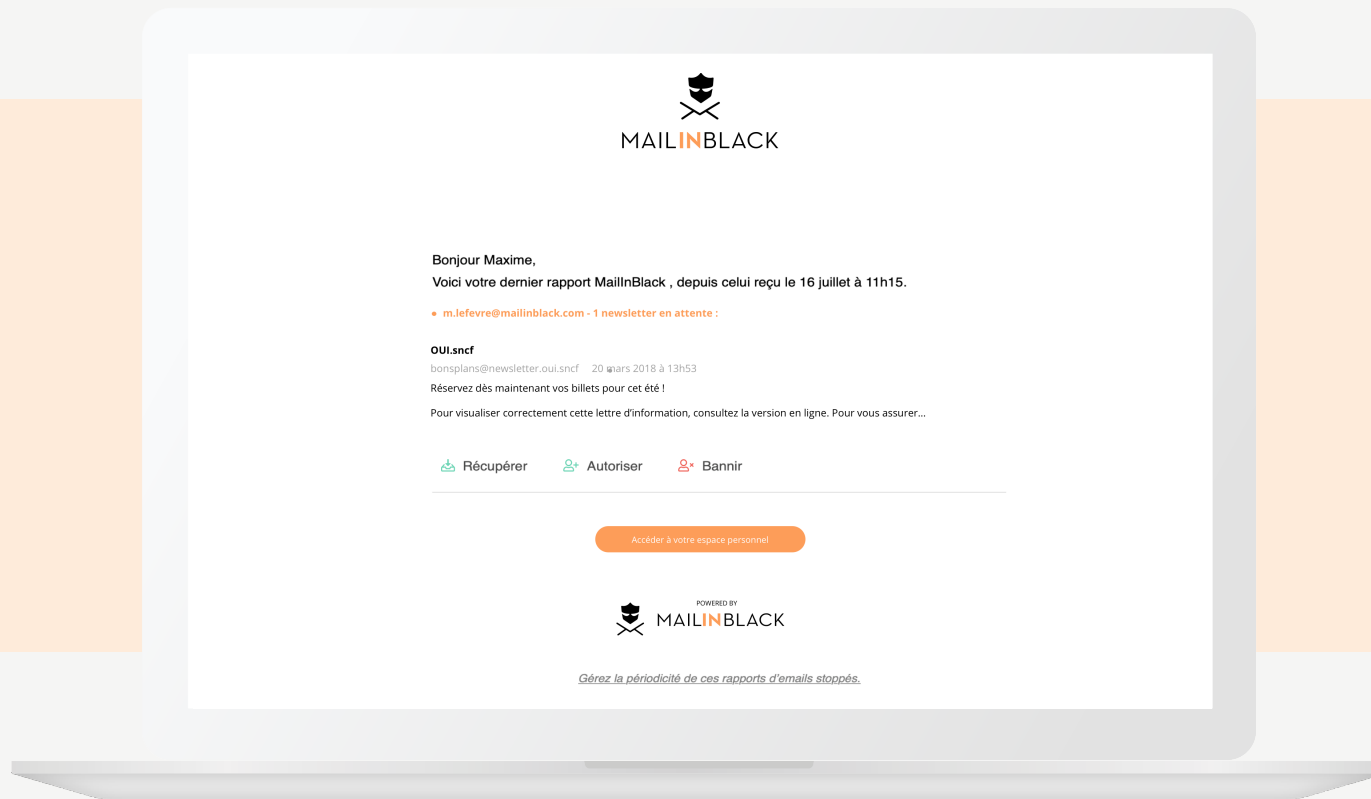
MAILINBLACK

Bonjour Maxime,
Voici votre dernier rapport MailInBlack , depuis celui reçu le 16 juillet à 11h15.

• m.lefevre@mailinblack.com - 1 newsletter en attente :

OUI.sncf
bonsplans@newsletter.oui.sncf 20 mars 2018 à 13h53
Réservez dès maintenant vos billets pour cet été !
Pour visualiser correctement cette lettre d'information, consultez la version en ligne. Pour vous assurer...

Récupérer Autoriser Bannir

Accéder à votre espace personnel

POWERED BY
MAILINBLACK

Gérez la périodicité de ces rapports d'emails stoppés.